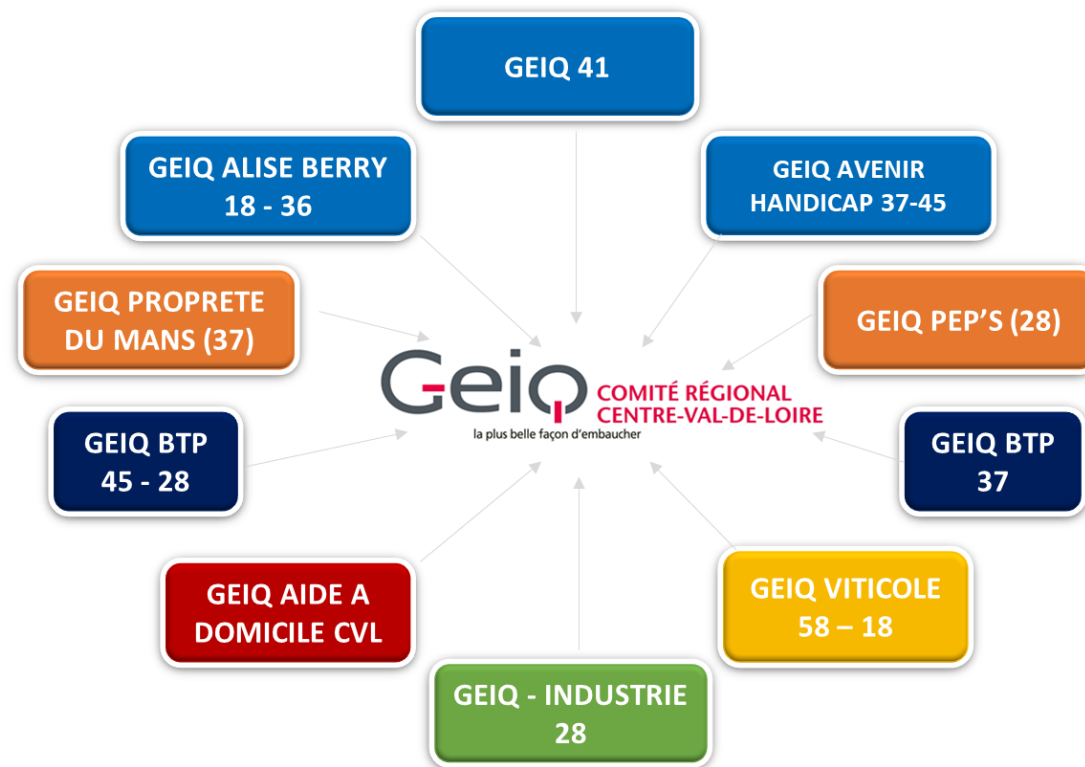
GEIQ 41

GEIQ ALISE BERRY 18 - 36

GEIQ AVENIR HANDICAP 37-45

GEIQ PROPRETE DU MANS (37)

GEIQ PEP'S (28)

Geiq COMITÉ RÉGIONAL CENTRE-VAL-DE-LOIRE
la plus belle façon d'embaucher

GEIQ BTP 45 - 28

GEIQ BTP 37

GEIQ AIDE A DOMICILE CVL

GEIQ VITICOLE 58 – 18

GEIQ - INDUSTRIE 28